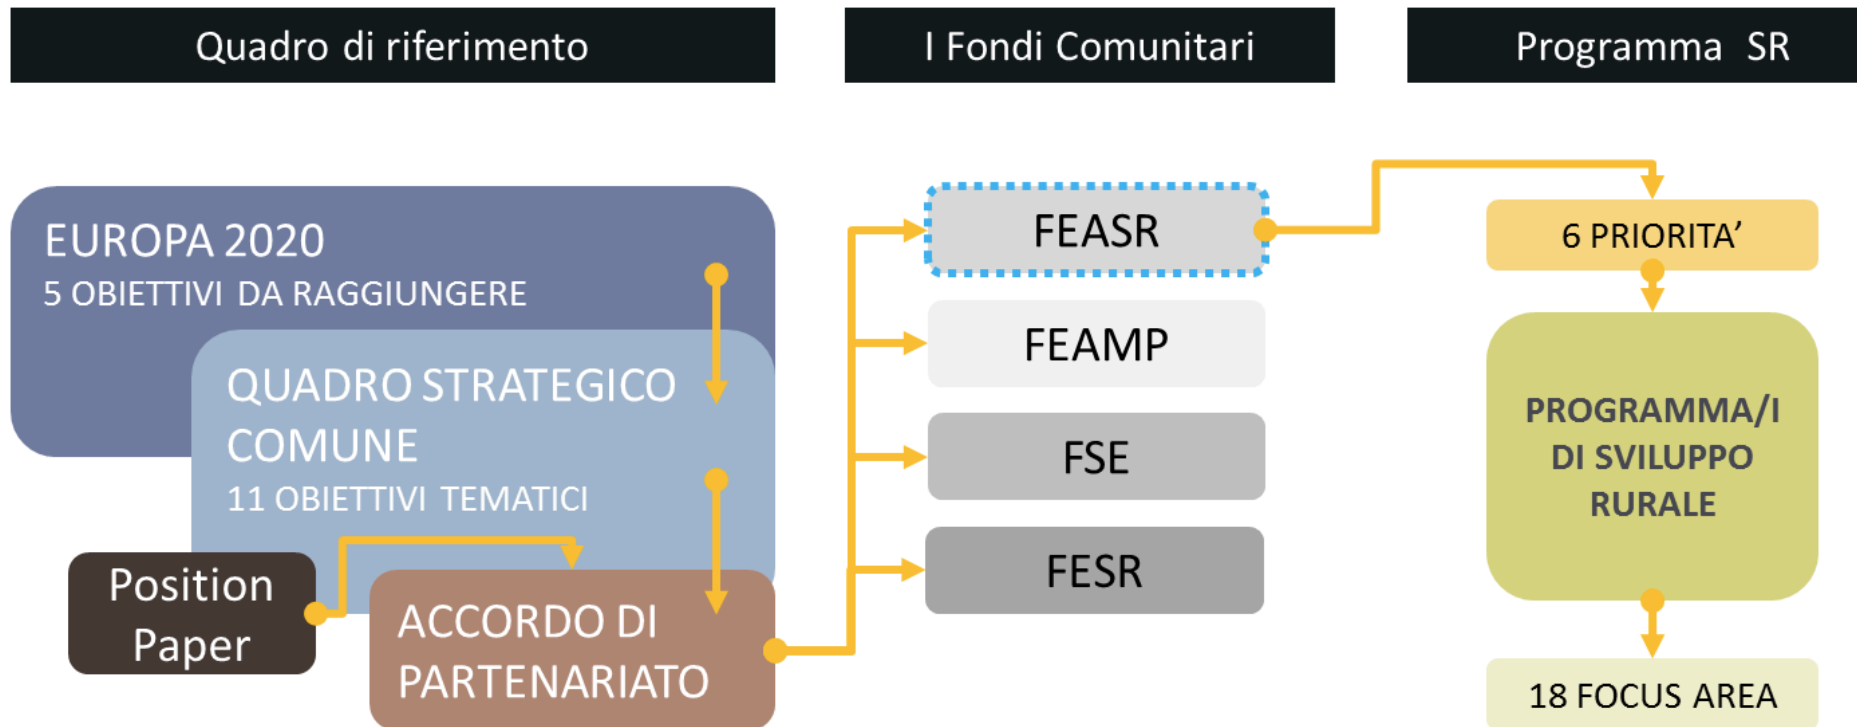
Quadro di riferimento

I Fondi Comunitari

Programma SR

EUROPA 2020
5 OBIETTIVI DA RAGGIUNGERE

QUADRO STRATEGICO COMUNE
11 OBIETTIVI TEMATICI

Position Paper

ACCORDO DI PARTENARIATO

FEASR

FEAMP

FSE

FESR

6 PRIORITA'

PROGRAMMA/I DI SVILUPPO RURALE

18 FOCUS AREA